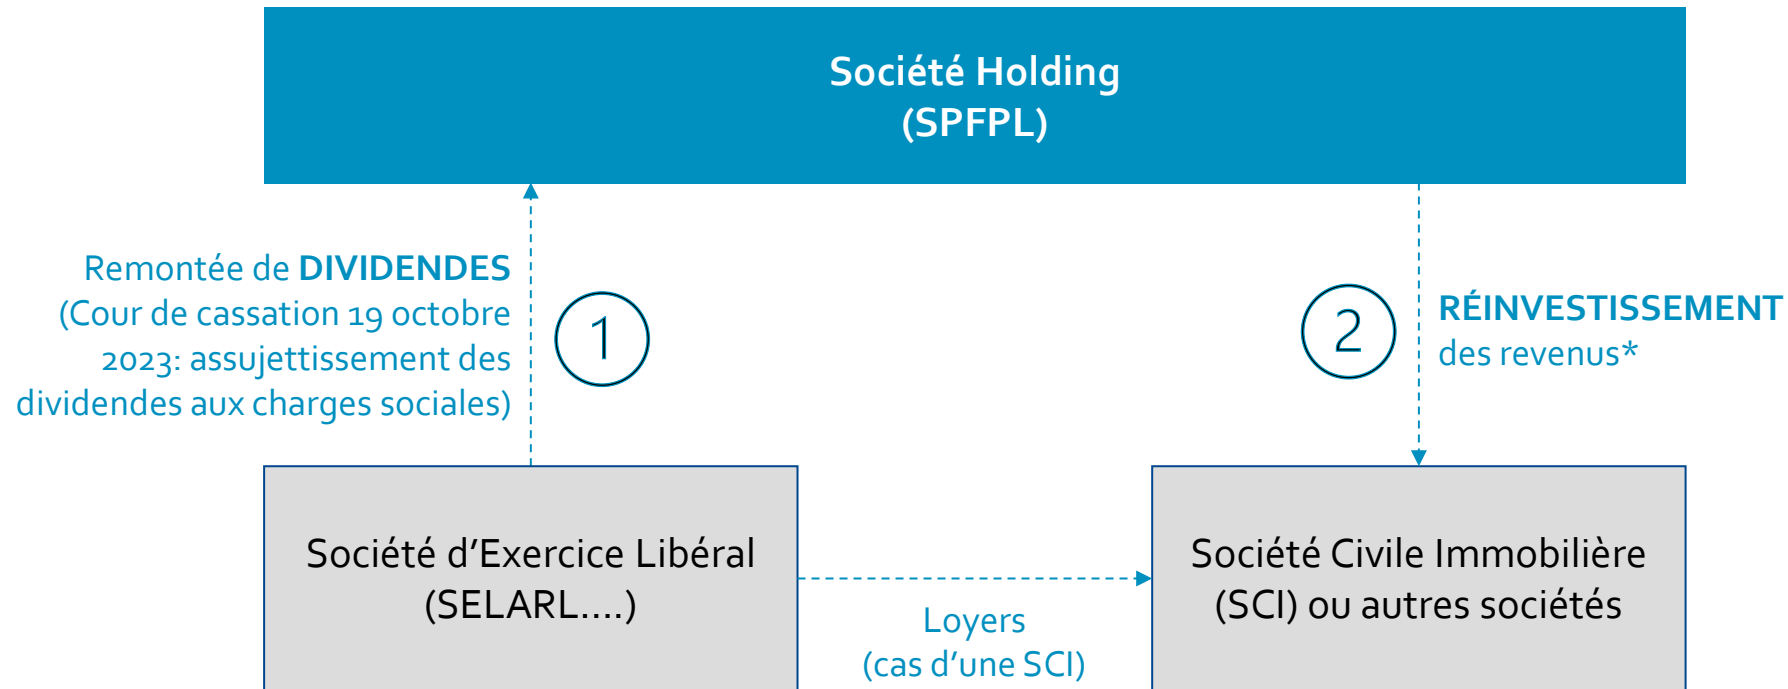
Société Holding
(SPFPL)

Remontée de DIVIDENDES (Cour de cassation 19 octobre 2023: assujettissement des dividendes aux charges sociales)

1

2

RÉINVESTISSEMENT des revenus*

Société d'Exercice Libéral (SELARL....)

Loyers
(cas d'une SCI)

Société Civile Immobilière (SCI) ou autres sociétés